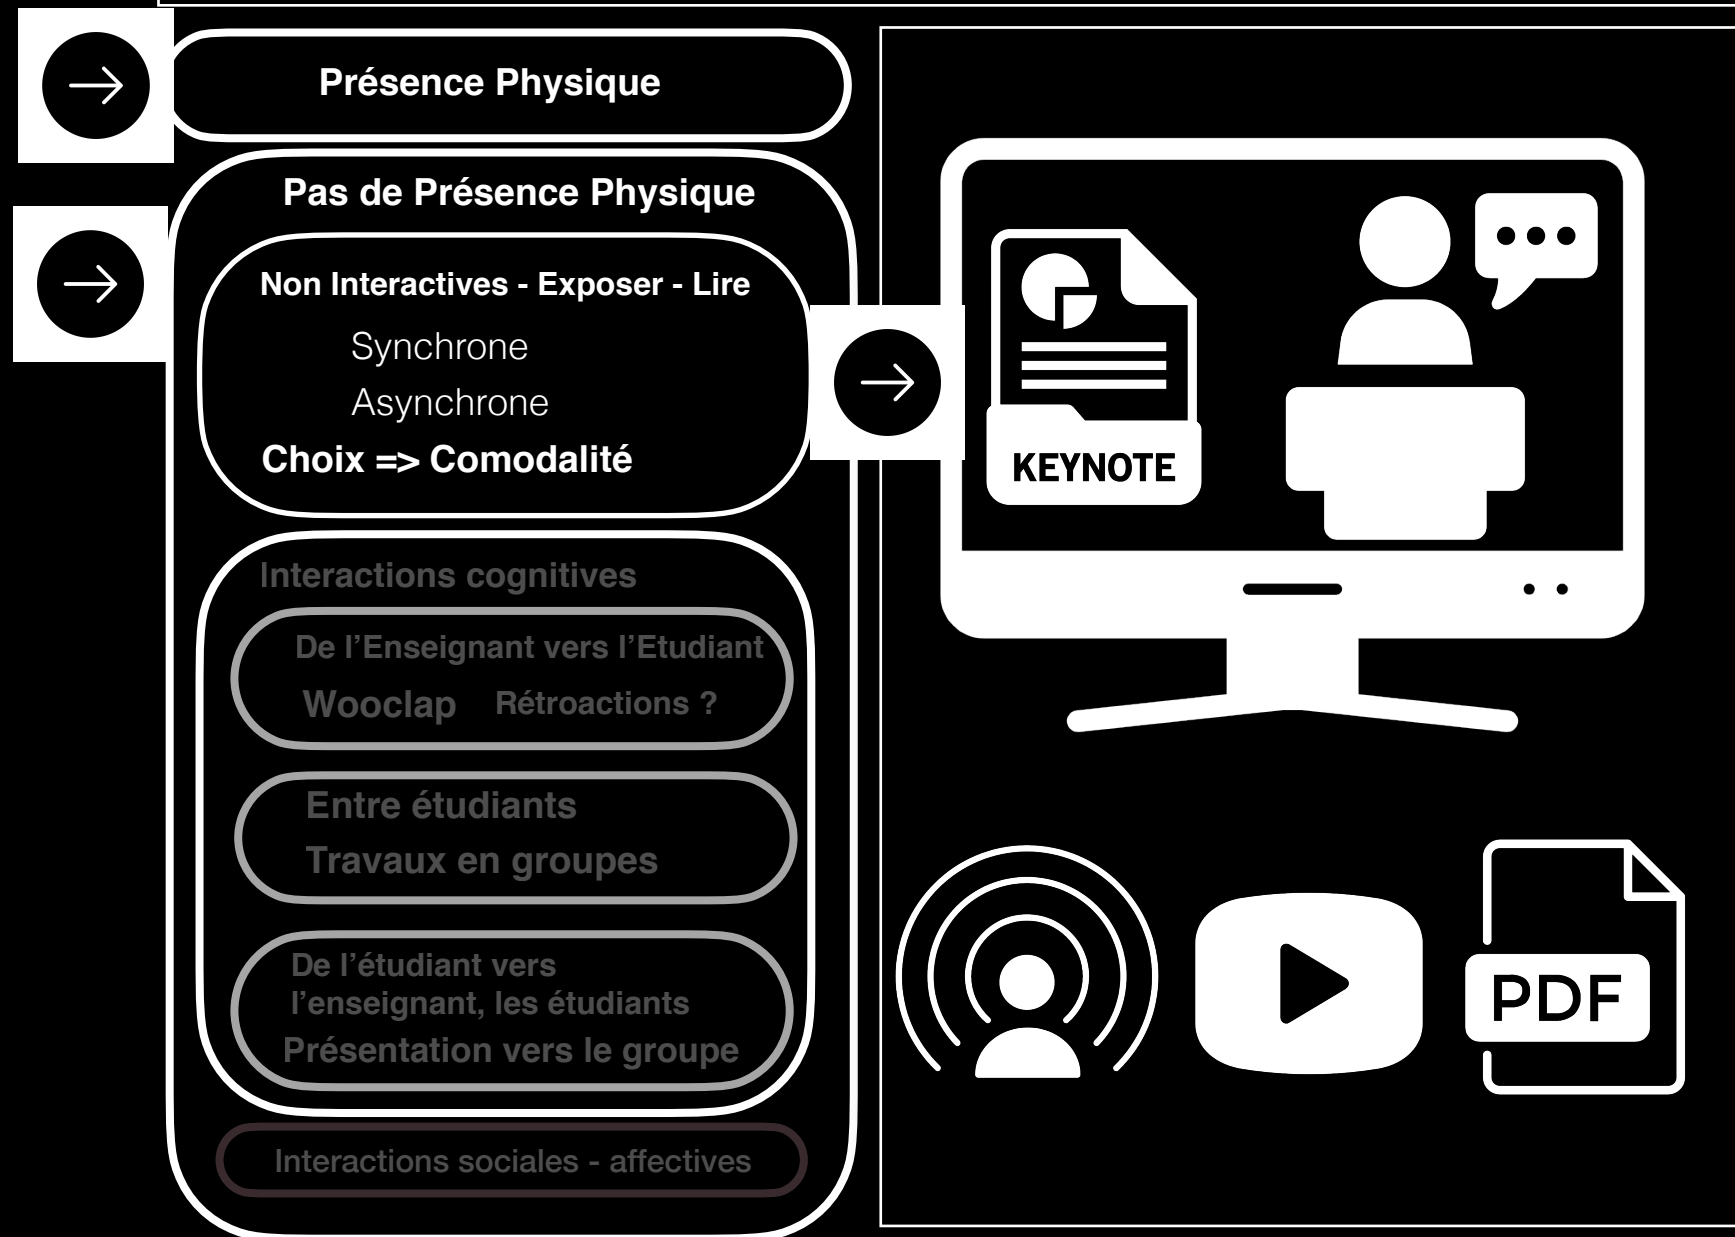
Présence Physique

Pas de Présence Physique

Non Interactives - Exposer - Lire

Synchrone

Asynchrone

Choix => Comodalité

Interactions cognitives

De l'Enseignant vers l'Etudiant

Wooclap Rétroactions ?

Entre étudiants

Travaux en groupes

De l'étudiant vers l'enseignant, les étudiants

Présentation vers le groupe

Interactions sociales - affectives

KEYNOTE

PDF